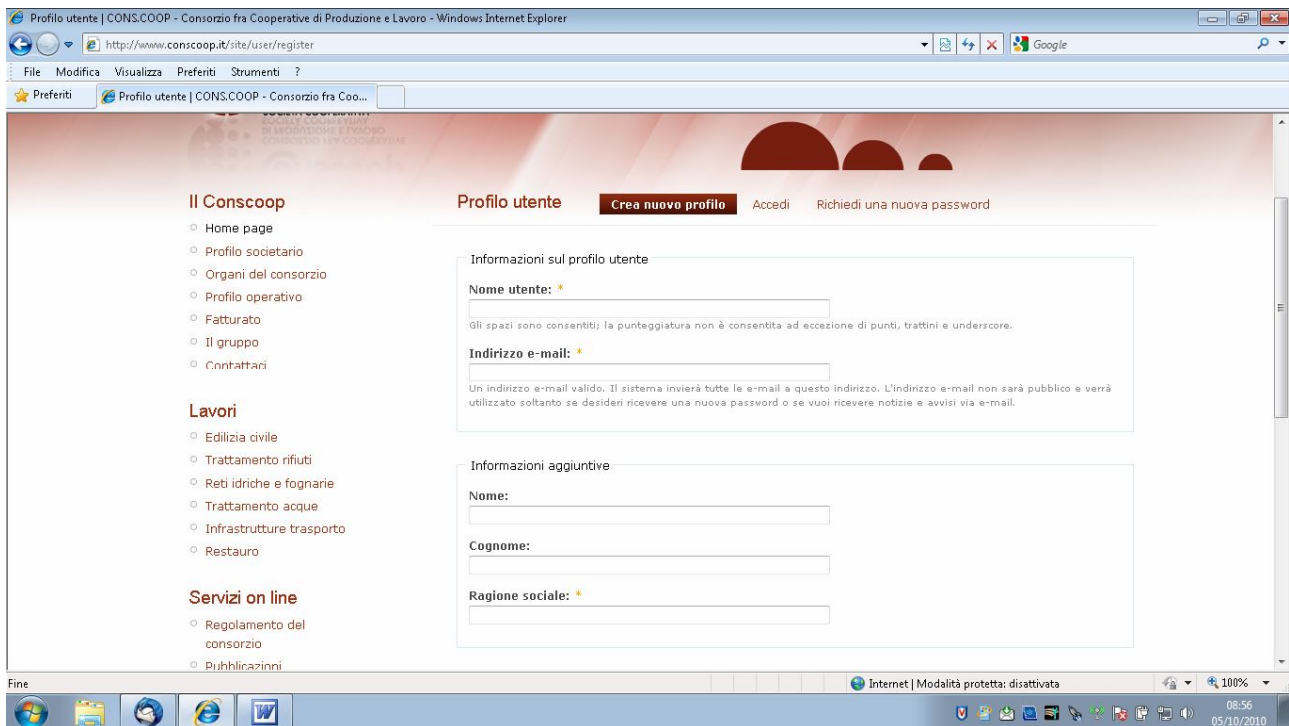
Profilo utente | CONS.COOP - Consorzio fra Cooperative di Produzione e Lavoro - Windows Internet Explorer

http://www.conscoop.it/site/user/register

Google

File Modifica Visualizza Preferiti Strumenti ?

Preferiti

Profilo utente | CONS.COOP - Consorzio fra Coo...

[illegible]

Il Conscoop

Home page

Profilo societario

Organi del consorzio

Profilo operativo

Fatturato

Il gruppo

Contattaci

Lavori

Edilizia civile

Trattamento rifiuti

Reti idriche e fognarie

Trattamento acque

Infrastrutture trasporto

Restauro

Servizi on line

Regolamento del consorzio

Pubblicazioni

Profilo utente

Crea nuovo profilo Accedi Richiedi una nuova password

Informazioni sul profilo utente

Nome utente: *

Gli spazi sono consentiti; la punteggiatura non è consentita ad eccezione di punti, trattini e underscore.

Indirizzo e-mail: *

Un indirizzo e-mail valido. Il sistema invierà tutte le e-mail a questo indirizzo. L'indirizzo e-mail non sarà pubblico e verrà utilizzato soltanto se desideri ricevere una nuova password o se vuoi ricevere notizie e avvisi via e-mail.

Informazioni aggiuntive

Nome:

Cognome:

Ragione sociale: *

Fine

Internet | Modalità protetta: disattivata

100%

08:56
05/10/2010